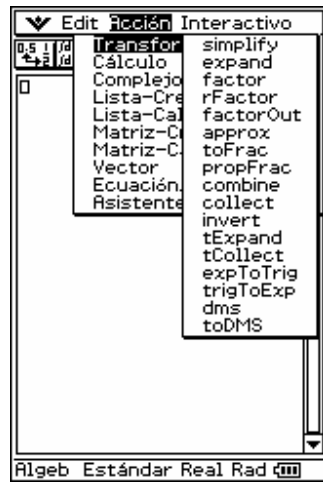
Edit Acción Interactivo

Transfor
Cálculo
Complejo
Lista-Cre
Lista-Cal
Matriz-C
Matriz-C
Vector
Ecuación
Asistente

simplify
expand
factor
rFactor
factorOut
approx
toFrac
propFrac
combine
collect
invert
tExpand
tCollect
expToTrig
trigToExp
dms
toDMS

Algeb Estándar Real Rad